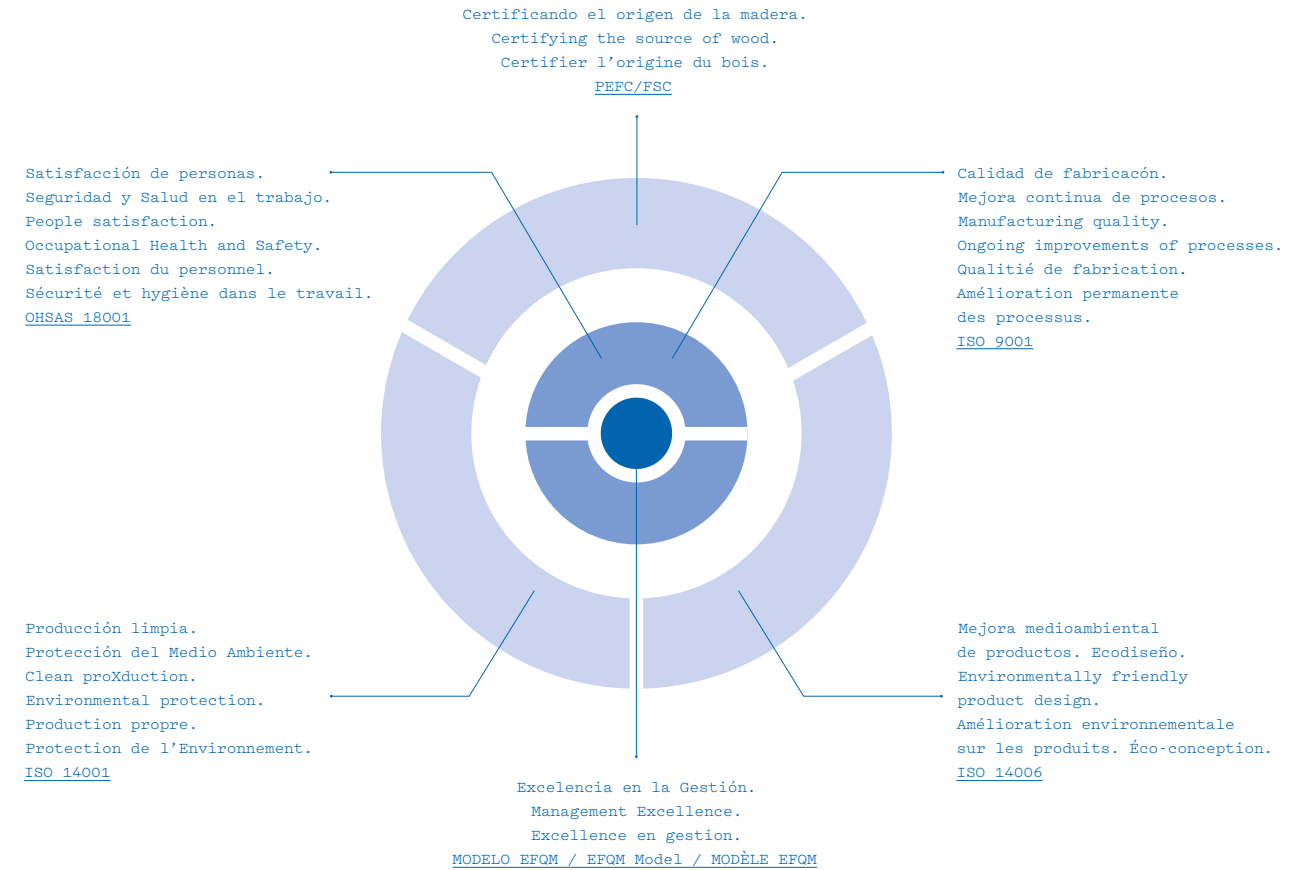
Certificando el origen de la madera.
Certifying the source of wood.
Certifier l’origine du bois.
PEFC/FSC

Satisfacción de personas.
Seguridad y Salud en el trabajo.
People satisfaction.
Occupational Health and Safety.
Satisfaction du personnel.
Sécurité et hygiène dans le travail.
OHSAS 18001

Calidad de fabricacón.
Mejora continua de procesos.
Manufacturing quality.
Ongoing improvements of processes.
Qualitié de fabrication.
Amélioration permanente des processus.
ISO 9001

Producción limpia.
Protección del Medio Ambiente.
Clean proXduction.
Environmental protection.
Production propre.
Protection de l’Environnement.
ISO 14001

Mejora medioambiental de productos. Ecodiseño.
Environmentally friendly product design.
Amélioration environnementale sur les produits. Éco-conception.
ISO 14006

Excelencia en la Gestión.
Management Excellence.
Excellence en gestion.
MODELO EFQM / EFQM Model / MODÈLE EFQM